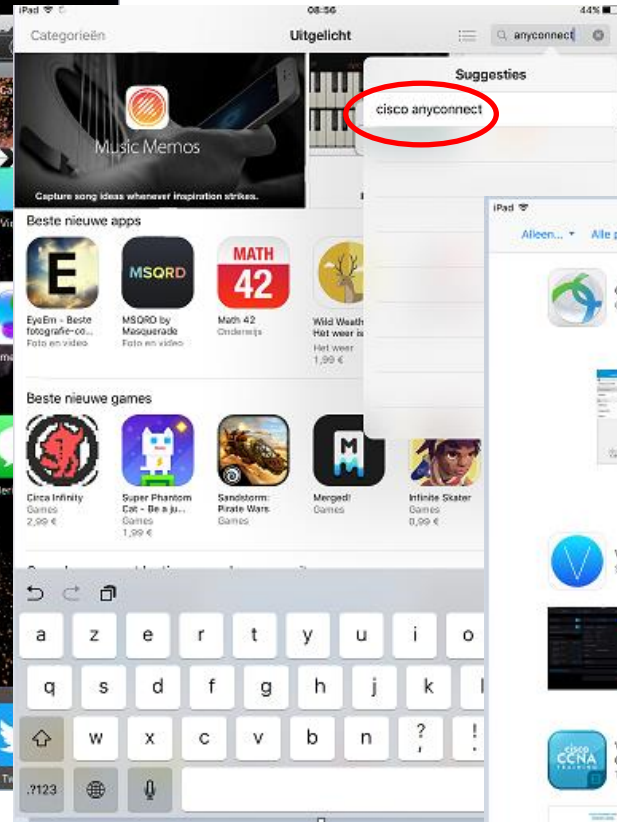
iPad
08:56
44%

Categorieën
Uitgelicht
anyconnect

Suggesties
cisco anyconnect

Music Memos
Capture song ideas whenever inspiration strikes.

Beste nieuwe apps

E
EyeEm - Beste fotografie-co...
Foto en video

MSQRD
MSQRD by Masquerade
Foto en video

MATH 42
Math 42
Onderwijs

Wild Weath... Het weer is...
Het weer
1,99 €

Beste nieuwe games

Circa Infinity
Games
2,99 €

Super Phantom Cat - Be a ju...
Games
1,99 €

Sandstorm: Pirate Wars
Games

M
Merged!
Games

Infinite Skater
Games
0,99 €

iPad
Alleen...
Alle

cisco CCNA TRAINING

a z e r t y u i o
q s d f g h j k
w x c v b n ? !
.?123